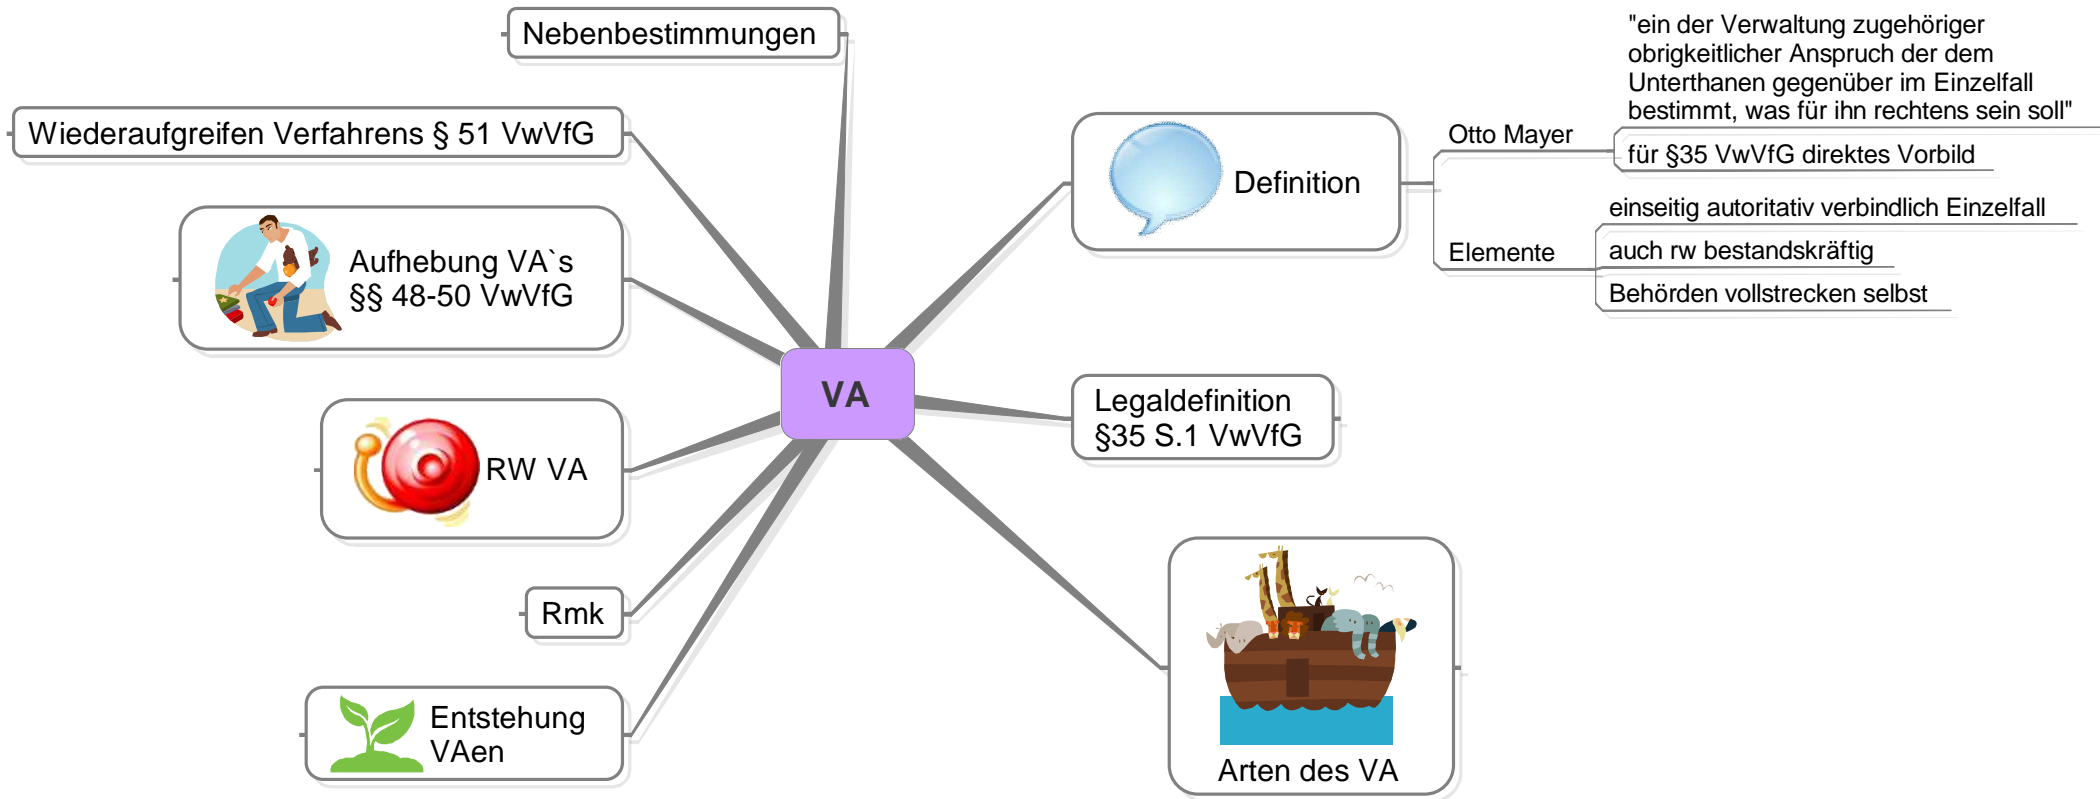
VA

Nebenbestimmungen

Wiederaufgreifen Verfahrens § 51 VwVfG

Aufhebung VA`s §§ 48-50 VwVfG

RW VA

Rmk

Entstehung VAen

Definition

Otto Mayer

"ein der Verwaltung zugehöriger obrigkeitlicher Anspruch der dem Unterthanen gegenüber im Einzelfall bestimmt, was für ihn rechtens sein soll"

für §35 VwVfG direktes Vorbild

Elemente

einseitig autoritativ verbindlich Einzelfall

auch rw bestandskräftig

Behörden vollstrecken selbst

Legaldefinition §35 S.1 VwVfG

Arten des VA